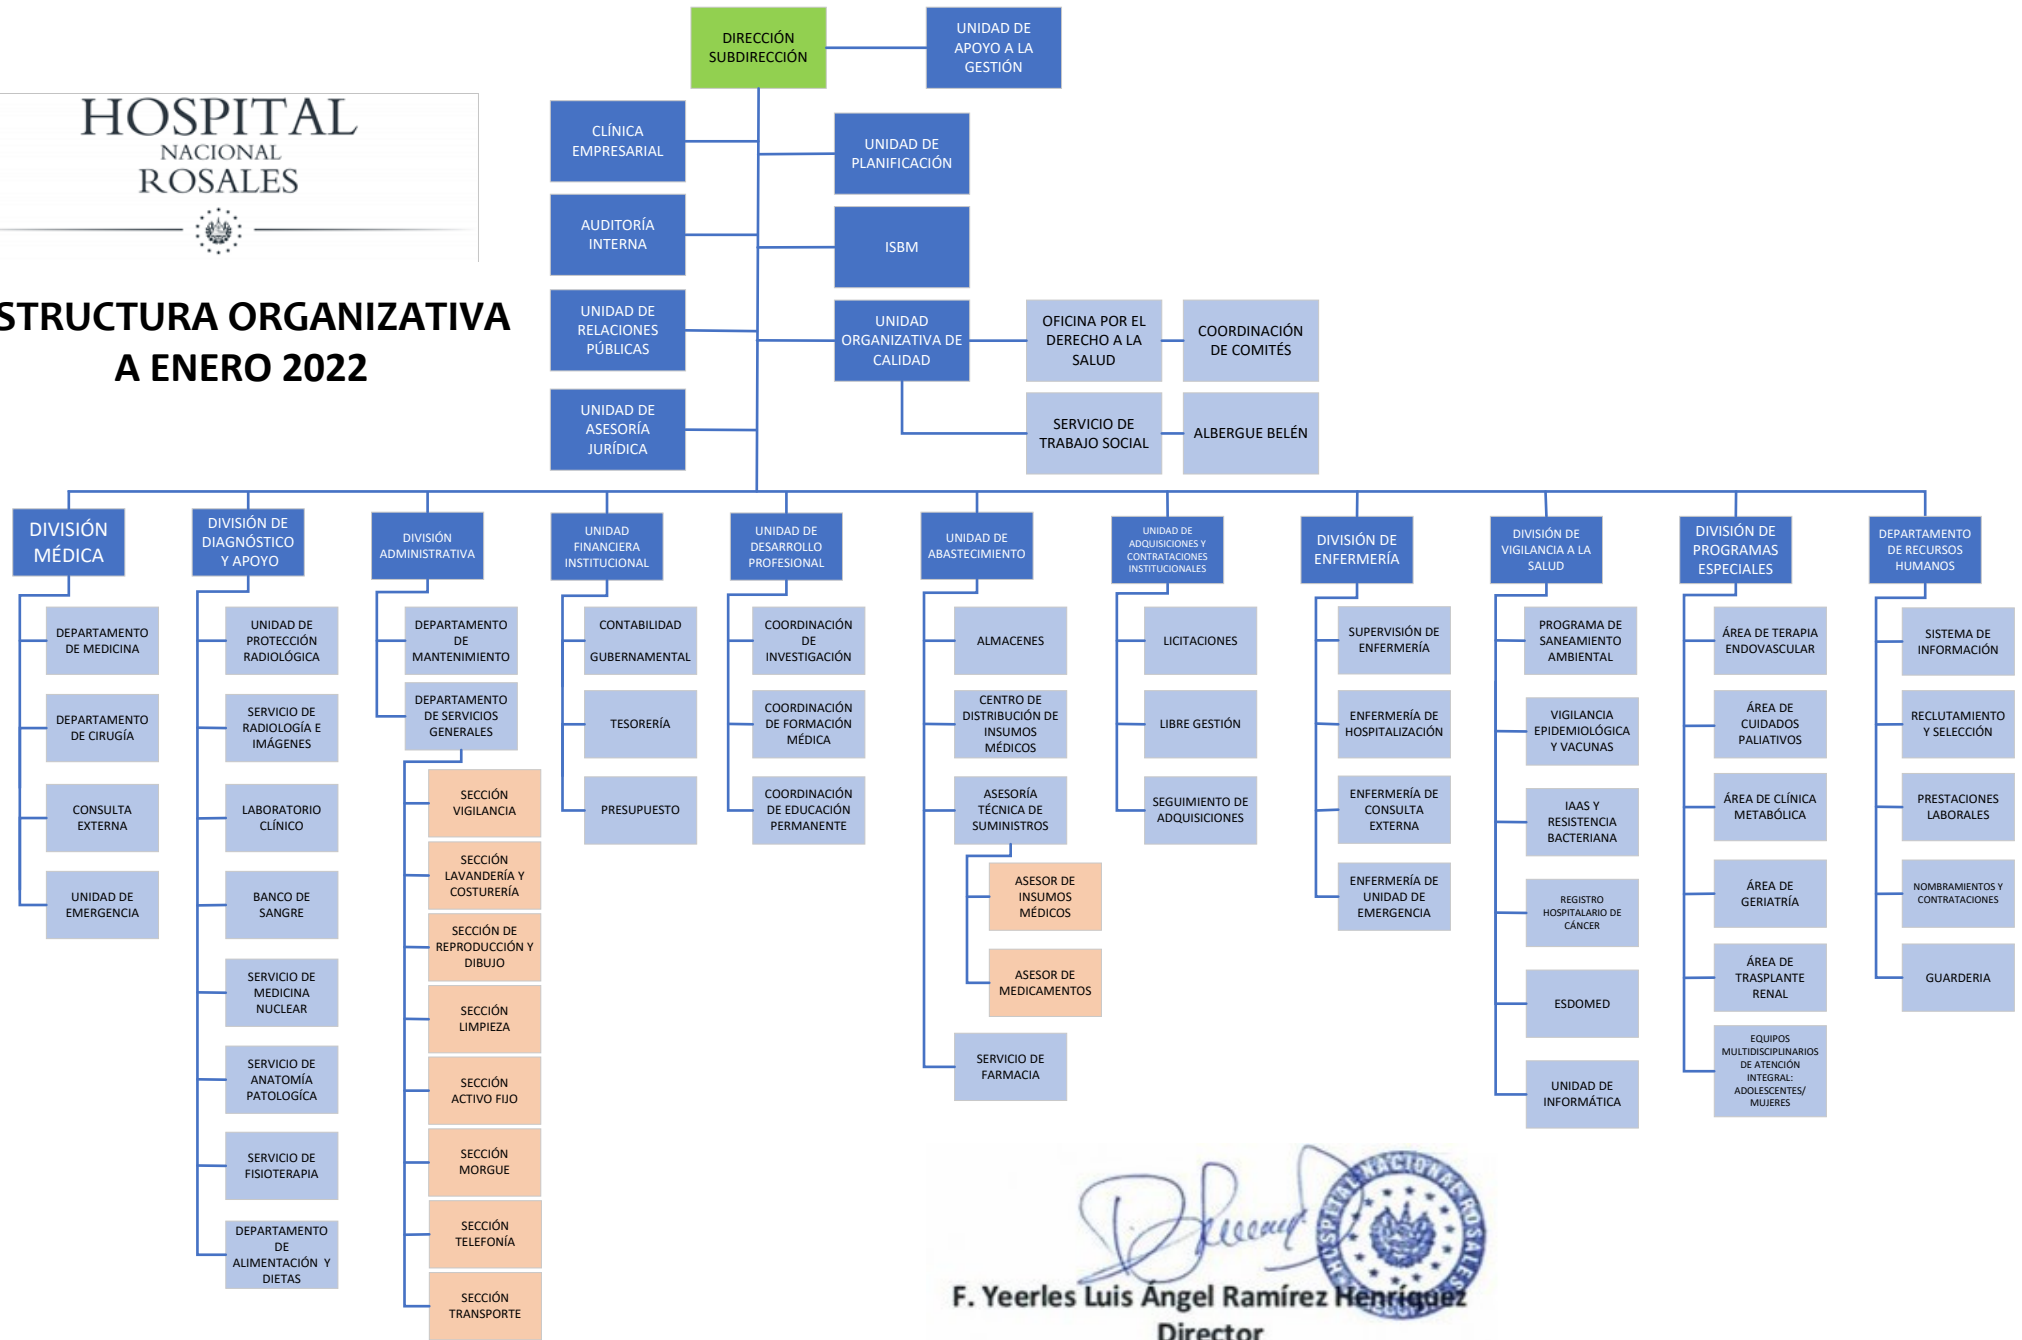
HOSPITAL
NACIONAL
ROSALES

STRUCTURA ORGANIZATIVA
A ENERO 2022

DIRECCIÓN
SUBDIRECCIÓN

UNIDAD DE APOYO A LA GESTIÓN

CLÍNICA EMPRESARIAL

UNIDAD DE PLANIFICACIÓN

AUDITORÍA INTERNA

ISBM

UNIDAD DE RELACIONES PÚBLICAS

UNIDAD ORGANIZATIVA DE CALIDAD

OFICINA POR EL DERECHO A LA SALUD

COORDINACIÓN DE COMITÉS

UNIDAD DE ASESORÍA JURÍDICA

SERVICIO DE TRABAJO SOCIAL

ALBERGUE BELÉN

DIVISIÓN MÉDICA
DEPARTAMENTO DE MEDICINA
DEPARTAMENTO DE CIRUGÍA
CONSULTA EXTERNA
UNIDAD DE EMERGENCIA

DIVISIÓN DE DIAGNÓSTICO Y APOYO
UNIDAD DE PROTECCIÓN RADIOLÓGICA
SERVICIO DE RADIOLOGÍA E IMÁGENES
LABORATORIO CLÍNICO
BANCO DE SANGRE
SERVICIO DE MEDICINA NUCLEAR
SERVICIO DE ANATOMÍA PATOLOGÍCA
SERVICIO DE FISIOTERAPIA
DEPARTAMENTO DE ALIMENTACIÓN Y DIETAS

DIVISIÓN ADMINISTRATIVA
DEPARTAMENTO DE MANTENIMIENTO
DEPARTAMENTO DE SERVICIOS GENERALES
SECCIÓN VIGILANCIA
SECCIÓN LAVANDERÍA Y COSTURERÍA
SECCIÓN DE REPRODUCCIÓN Y DIBUJO
SECCIÓN LIMPIEZA
SECCIÓN ACTIVO FIJO
SECCIÓN MORGUE
SECCIÓN TELEFONÍA
SECCIÓN TRANSPORTE

UNIDAD FINANCIERA INSTITUCIONAL
CONTABILIDAD GUBERNAMENTAL
TESORERÍA
PRESUPUESTO

UNIDAD DE DESARROLLO PROFESIONAL
COORDINACIÓN DE INVESTIGACIÓN
COORDINACIÓN DE FORMACIÓN MÉDICA
COORDINACIÓN DE EDUCACIÓN PERMANENTE

UNIDAD DE ABASTECIMIENTO
ALMACENES
CENTRO DE DISTRIBUCIÓN DE INSUMOS MÉDICOS
ASESORÍA TÉCNICA DE SUMINISTROS
ASESOR DE INSUMOS MÉDICOS
ASESOR DE MEDICAMENTOS
SERVICIO DE FARMACIA

UNIDAD DE ADQUISICIONES Y CONTRATACIONES INSTITUCIONALES
LICITACIONES
LIBRE GESTIÓN
SEGUIMIENTO DE ADQUISICIONES

DIVISIÓN DE ENFERMERÍA
SUPERVISIÓN DE ENFERMERÍA
ENFERMERÍA DE HOSPITALIZACIÓN
ENFERMERÍA DE CONSULTA EXTERNA
ENFERMERÍA DE UNIDAD DE EMERGENCIA

DIVISIÓN DE VIGILANCIA A LA SALUD
PROGRAMA DE SANEAMIENTO AMBIENTAL
VIGILANCIA EPIDEMIOLÓGICA Y VACUNAS
IAAS Y RESISTENCIA BACTERIANA
REGISTRO HOSPITALARIO DE CÁNCER
ESDOMED
UNIDAD DE INFORMÁTICA

DIVISIÓN DE PROGRAMAS ESPECIALES
ÁREA DE TERAPIA ENDOVASCULAR
ÁREA DE CUIDADOS PALIATIVOS
ÁREA DE CLÍNICA METABÓLICA
ÁREA DE GERIATRÍA
ÁREA DE TRASPLANTE RENAL
EQUIPOS MULTIDISCIPLINARIOS DE ATENCIÓN INTEGRAL: ADOLESCENTES/ MUJERES

DEPARTAMENTO DE RECURSOS HUMANOS
SISTEMA DE INFORMACIÓN
RECLUTAMIENTO Y SELECCIÓN
PRESTACIONES LABORALES
NOMBRAMIENTOS Y CONTRATACIONES
GUARDERIA

HOSPITAL NACIONAL ROSALES

F. Yeerles Luis Ángel Ramírez Henríquez
Director